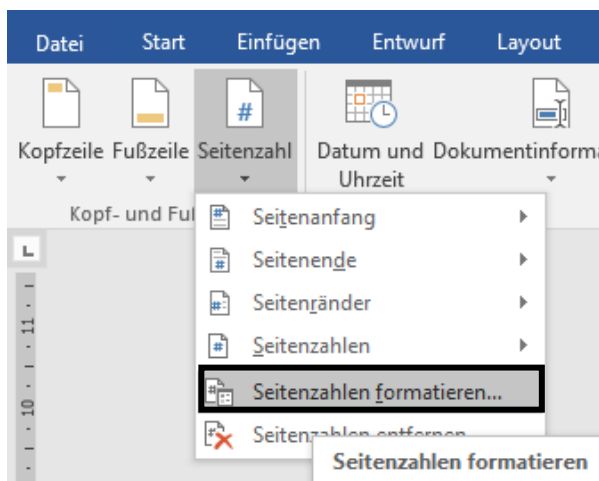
Datei Start Einfügen Entwurf Layout

Kopfzeile Fußzeile Seitenzahl Datum und Uhrzeit Dokumentinforma

Kopf- und Fu

Seitenanfang
Seitenende
Seitenränder
Seitenzahlen
Seitenzahlen formatieren...
Seitenzahlen entfernen

Seitenzahlen formatieren

11
10